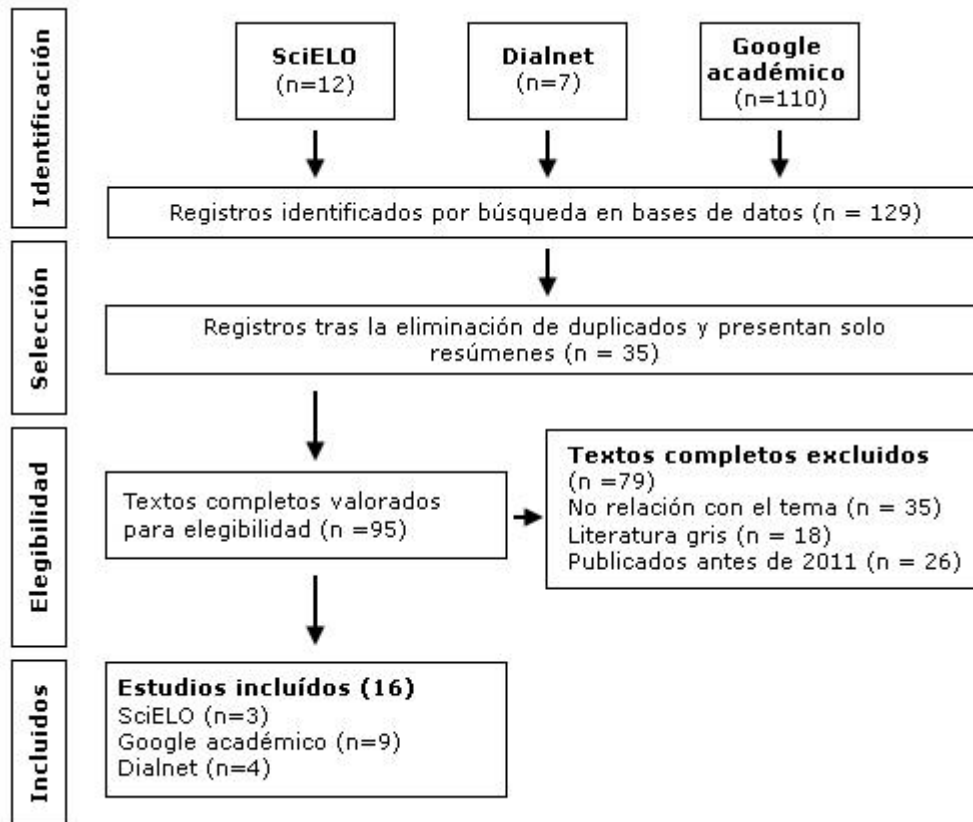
Identificación

SciELO
(n=12)

Dialnet
(n=7)

Google académico
(n=110)

Registros identificados por búsqueda en bases de datos (n = 129)

Selección

Registros tras la eliminación de duplicados y presentan solo resúmenes (n = 35)

Elegibilidad

Textos completos valorados para elegibilidad (n =95)

Textos completos excluidos
(n =79)
No relación con el tema (n = 35)
Literatura gris (n = 18)
Publicados antes de 2011 (n = 26)

Incluidos

Estudios incluídos (16)
SciELO (n=3)
Google académico (n=9)
Dialnet (n=4)